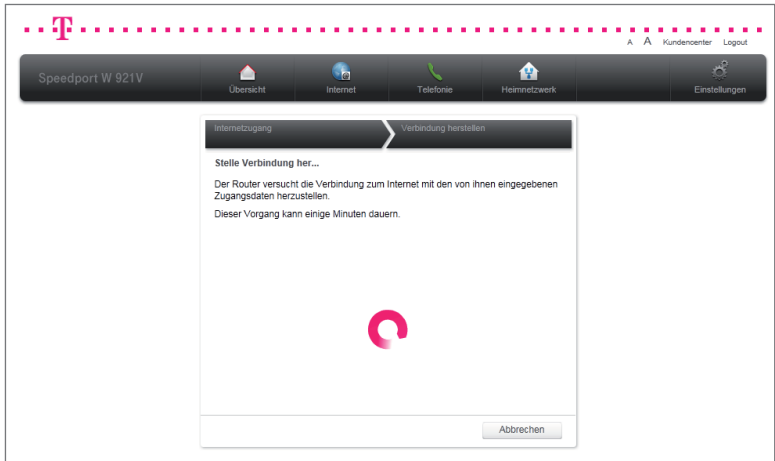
T

A A Kundencenter Logout

Speedport W 921V

Übersicht

Internet

Telefonie

Heimnetzwerk

Einstellungen

Internetzugang

Verbindung herstellen

Stelle Verbindung her...

Der Router versucht die Verbindung zum Internet mit den von ihnen eingegebenen Zugangsdaten herzustellen.

Dieser Vorgang kann einige Minuten dauern.

Abbrechen